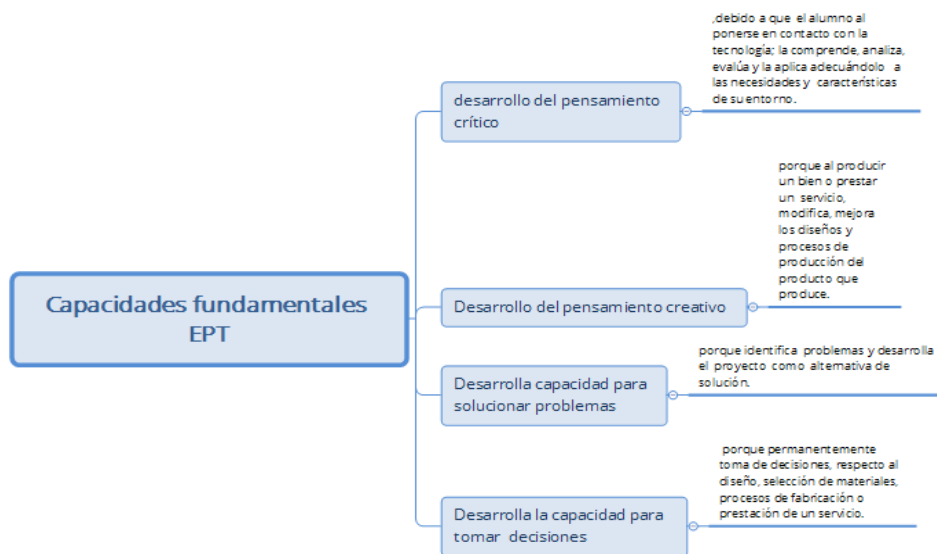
Capacidades fundamentales EPT

desarrollo del pensamiento crítico

,debido a que el alumno al ponerse en contacto con la tecnología; la comprende, analiza, evalúa y la aplica adecuándolo a las necesidades y características de su entorno.

Desarrollo del pensamiento creativo

porque al producir un bien o prestar un servicio, modifica, mejora los diseños y procesos de producción del producto que produce.

Desarrolla capacidad para solucionar problemas

porque identifica problemas y desarrolla el proyecto como alternativa de solución.

Desarrolla la capacidad para tomar decisiones

porque permanentemente toma de decisiones, respecto al diseño, selección de materiales, procesos de fabricación o prestación de un servicio.